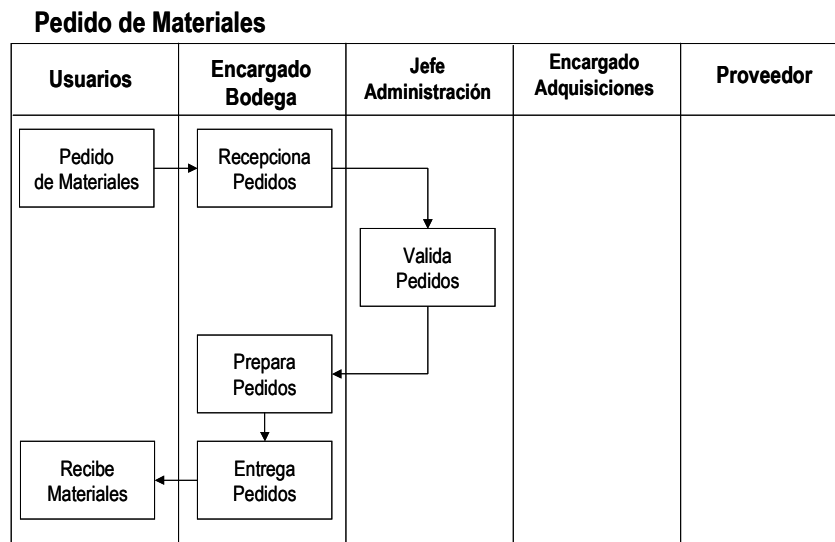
Pedido de Materiales

| Usuarios | Encargado Bodega | Jefe Administración | Encargado Adquisiciones | Proveedor |
|---|---|---|---|---|

Pedido de Materiales

Recepciona Pedidos

Valida Pedidos

Prepara Pedidos

Entrega Pedidos

Recibe Materiales